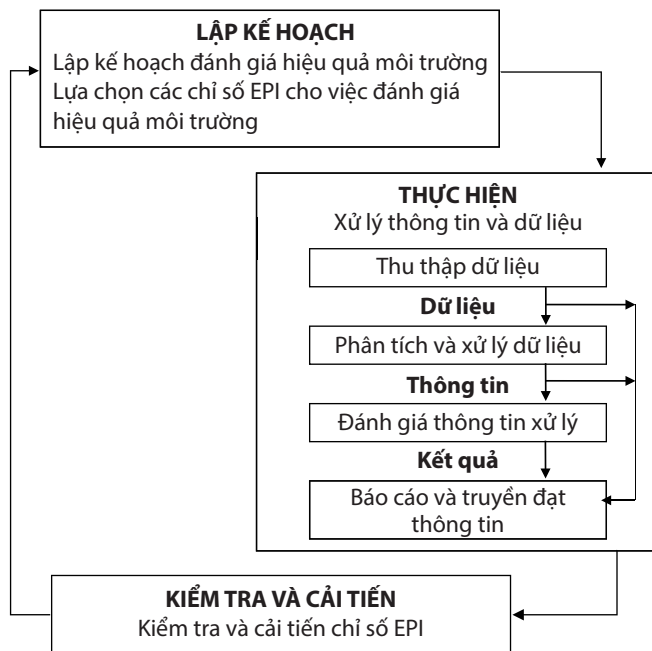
LẬP KẾ HOẠCH
Lập kế hoạch đánh giá hiệu quả môi trường
Lựa chọn các chỉ số EPI cho việc đánh giá hiệu quả môi trường

THỰC HIỆN
Xử lý thông tin và dữ liệu

Thu thập dữ liệu

Dữ liệu

Phân tích và xử lý dữ liệu

Thông tin

Đánh giá thông tin xử lý

Kết quả

Báo cáo và truyền đạt thông tin

KIỂM TRA VÀ CẢI TIẾN
Kiểm tra và cải tiến chỉ số EPI